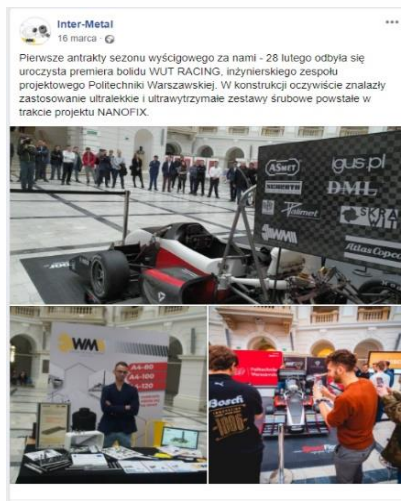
Inter-Metal
16 marca ·

Pierwsze antrakty sezonu wyścigowego za nami - 28 lutego odbyła się uroczysta premiera bolidu WUT RACING, inżynierskiego zespołu projektowego Politechniki Warszawskiej. W konstrukcji oczywiście znalazły zastosowanie ultralekkie i ultrawytrzymałe zestawy śrubowe powstałe w trakcie projektu NANOFIX.

ASMET
igus.pl
DML
Valmet
SKRA
WMH
Atlas Copco

WMH
A4-80
A4-100
A4-120

Bosch